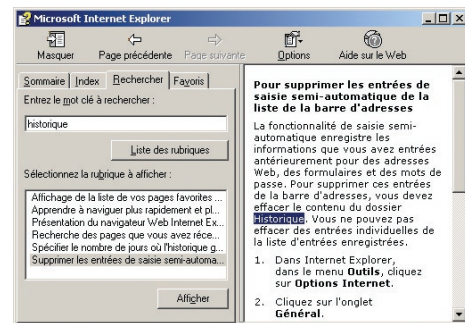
Microsoft Internet Explorer

Masquer
Page précédente
Page suivante
Options
Aide sur le Web

Sommaire | Index | Rechercher | Favoris

Entrez le mot clé à rechercher :

historique

Liste des rubriques

Sélectionnez la rubrique à afficher :

Affichage de la liste de vos pages favorites ...
Apprendre à naviguer plus rapidement et pl...
Présentation du navigateur Web Internet Ex...
Recherche des pages que vous avez réce...
Spécifier le nombre de jours où l'historique g...
Supprimer les entrées de saisie semi-automa...

Afficher

Pour supprimer les entrées de saisie semi-automatique de la liste de la barre d'adresses

La fonctionnalité de saisie semi-automatique enregistre les informations que vous avez entrées antérieurement pour des adresses Web, des formulaires et des mots de passe. Pour supprimer ces entrées de la barre d'adresses, vous devez effacer le contenu du dossier Historique. Vous ne pouvez pas effacer des entrées individuelles de la liste d'entrées enregistrées.

1. Dans Internet Explorer, dans le menu **Outils**, cliquez sur **Options Internet**.

2. Cliquez sur l'onglet **Général**.